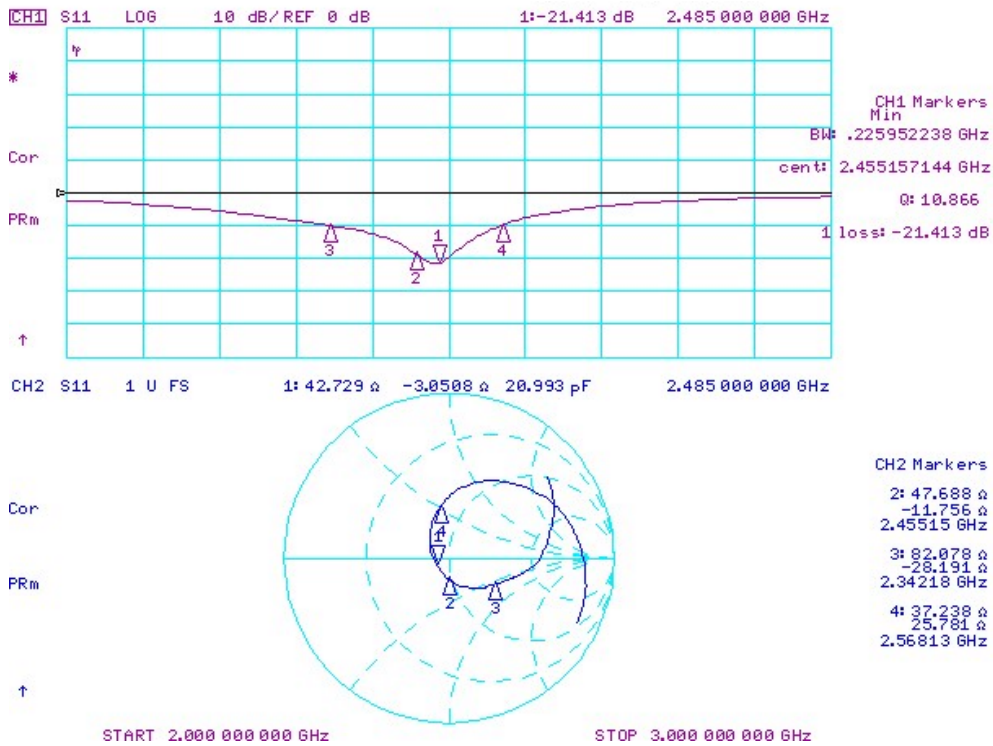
CH1 S11 LOG 10 dB/REF 0 dB 1:-21.413 dB 2.485 000 000 GHz

*

Cor

PRm

↑

3 2 1 4

CH1 Markers
Min
BW: .225952238 GHz
cent: 2.455157144 GHz
Q: 10.866
1 loss: -21.413 dB

CH2 S11 1 U FS 1: 42.729 Ω -3.0508 Ω 20.993 pF 2.485 000 000 GHz

Cor

PRm

↑

4 1 2 3

CH2 Markers
2: 47.688 Ω
-11.756 Ω
2.45515 GHz
3: 82.078 Ω
-28.191 Ω
2.34218 GHz
4: 37.238 Ω
25.781 Ω
2.56813 GHz

START 2.000 000 000 GHz STOP 3.000 000 000 GHz